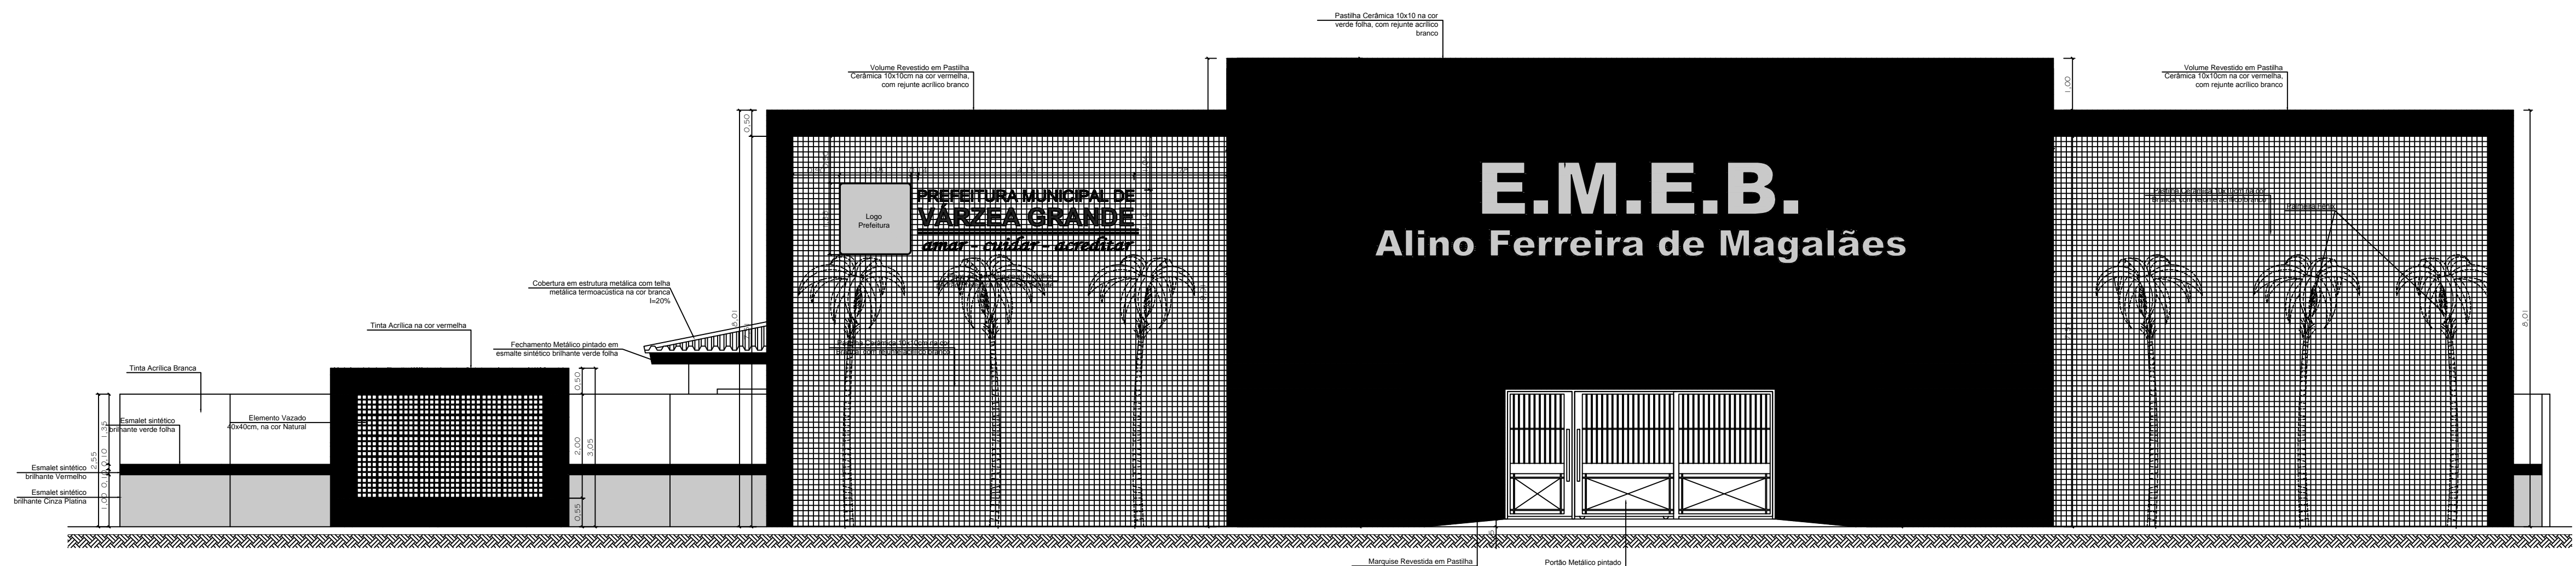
Pastilha Cerâmica 10x10 na cor verde folha, com rejunte acrílico branco

Volume Revestido em Pastilha Cerâmica 10x10cm na cor vermelha, com rejunte acrílico branco

Volume Revestido em Pastilha Cerâmica 10x10cm na cor vermelha, com rejunte acrílico branco

1.00

0.50

PREFEITURA MUNICIPAL DE
VÁRZEA GRANDE
amar - cuidar - acreditar

Logo Prefeitura

E.M.E.B.
Alino Ferreira de Magalães

Cobertura em estrutura metálica com telha metálica termoacústica na cor branca I=20%

Tinta Acrílica na cor vermelha

Fechamento Metálico pintado em esmalte sintético brilhante verde folha

Tinta Acrílica Branca

Esmalet sintético brilhante verde folha

Elemento Vazado 40x40cm, na cor Natural

Esmalet sintético brilhante Vermelho

Esmalet sintético brilhante Cinza Platina

8.01

8.01

0.50

2.00

3.05

0.55

2.55

1.35

1.00

0.10

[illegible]

Marquise Revestida em Pastilha

Portão Metálico pintado